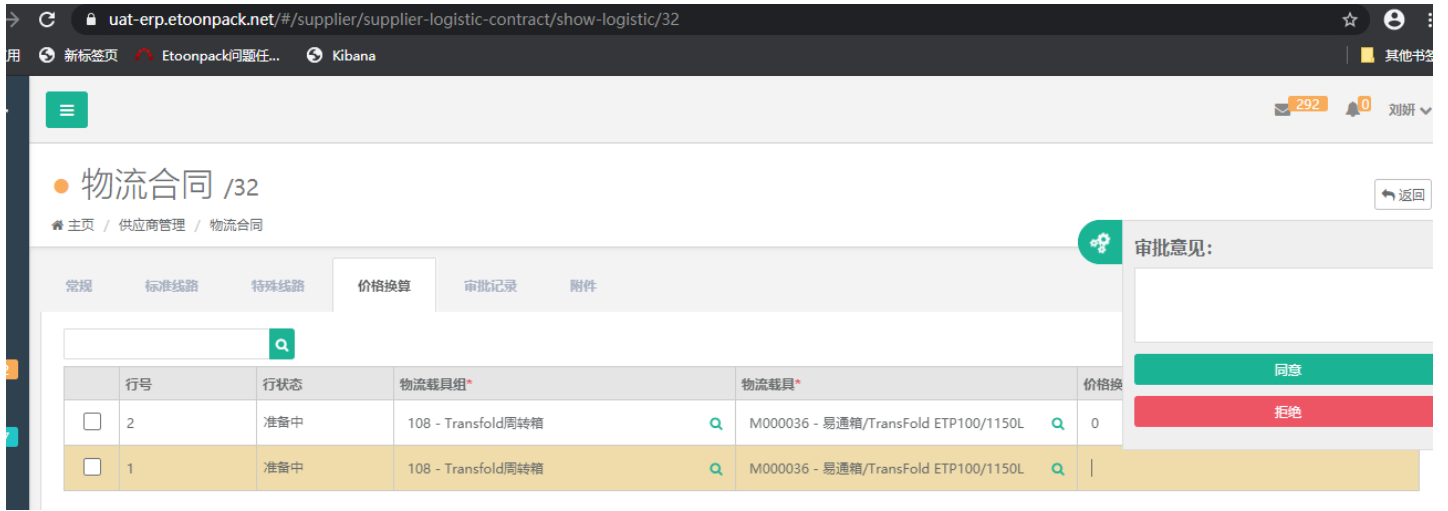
uat-erp.etoonpack.net/#/supplier/supplier-logistic-contract/show-logistic/32

用 新标签页 Etoonpack问题任... Kibana 其他书签

292 0 刘妍

物流合同 /32

返回

主页 / 供应商管理 / 物流合同

审批意见:

同意

拒绝

常规 标准线路 特殊线路 价格换算 审批记录 附件

| | 行号 | 行状态 | 物流载具组* | 物流载具* | 价格换 |
|---|---|---|---|---|---|
| | 2 | 准备中 | 108 - Transfold周转箱 | M000036 - 易通箱/TransFold ETP100/1150L | 0 |
| | 1 | 准备中 | 108 - Transfold周转箱 | M000036 - 易通箱/TransFold ETP100/1150L | |